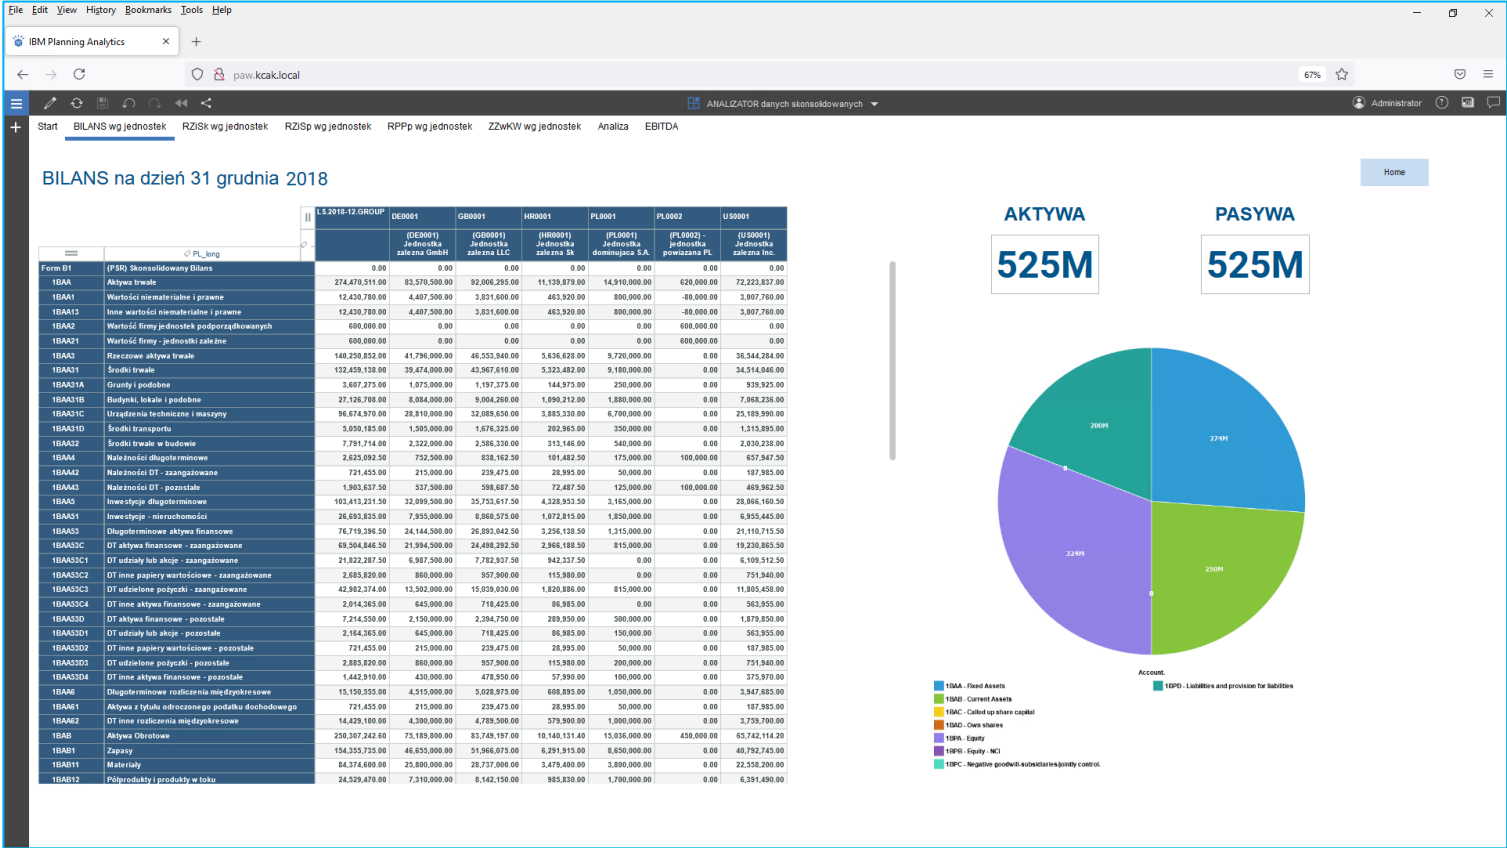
File Edit View History Bookmarks Tools Help

IBM Planning Analytics

paw.kcak.local

67%

ANALIZATOR danych skonsolidowanych

Administrator

Start BILANS wg jednostek RZiSk wg jednostek RZiSp wg jednostek RPPp wg jednostek ZZwKW wg jednostek Analiza EBITDA

BILANS na dzień 31 grudnia 2018

Home

| | PL_long | LS.2018-12.GROUP | DE0001 (DE0001) Jednostka zalezna GmbH | GB0001 (GB0001) Jednostka zalezna LLC | HR0001 (HR0001) Jednostka zalezna Sk | PL0001 (PL0001) Jednostka dominujaca S.A. | PL0002 (PL0002) - jednostka powiazana PL | US0001 (US0001) Jednostka zalezna Inc. |
|---|---|---|---|---|---|---|---|---|
| Form B1 | (PSR) Skonsolidowany Bilans | 0.00 | 0.00 | 0.00 | 0.00 | 0.00 | 0.00 | 0.00 |
| 1BAA | Aktywa trwałe | 274,470,511.00 | 83,570,500.00 | 92,006,295.00 | 11,139,879.00 | 14,910,000.00 | 620,000.00 | 72,223,837.00 |
| 1BAA1 | Wartości niematerialne i prawne | 12,430,780.00 | 4,407,500.00 | 3,831,600.00 | 463,920.00 | 800,000.00 | -80,000.00 | 3,007,760.00 |
| 1BAA13 | Inne wartości niematerialne i prawne | 12,430,780.00 | 4,407,500.00 | 3,831,600.00 | 463,920.00 | 800,000.00 | -80,000.00 | 3,007,760.00 |
| 1BAA2 | Wartość firmy jednostek podporządkowanych | 600,000.00 | 0.00 | 0.00 | 0.00 | 0.00 | 600,000.00 | 0.00 |
| 1BAA21 | Wartość firmy - jednostki zależne | 600,000.00 | 0.00 | 0.00 | 0.00 | 0.00 | 600,000.00 | 0.00 |
| 1BAA3 | Rzeczowe aktywa trwałe | 140,250,852.00 | 41,796,000.00 | 46,553,940.00 | 5,636,628.00 | 9,720,000.00 | 0.00 | 36,544,284.00 |
| 1BAA31 | Środki trwałe | 132,459,138.00 | 39,474,000.00 | 43,967,610.00 | 5,323,482.00 | 9,180,000.00 | 0.00 | 34,514,046.00 |
| 1BAA31A | Grunty i podobne | 3,607,275.00 | 1,075,000.00 | 1,197,375.00 | 144,975.00 | 250,000.00 | 0.00 | 939,925.00 |
| 1BAA31B | Budynki, lokale i podobne | 27,126,708.00 | 8,084,000.00 | 9,004,260.00 | 1,090,212.00 | 1,880,000.00 | 0.00 | 7,068,236.00 |
| 1BAA31C | Urządzenia techniczne i maszyny | 96,674,970.00 | 28,810,000.00 | 32,089,650.00 | 3,885,330.00 | 6,700,000.00 | 0.00 | 25,189,990.00 |
| 1BAA31D | Środki transportu | 5,050,185.00 | 1,505,000.00 | 1,676,325.00 | 202,965.00 | 350,000.00 | 0.00 | 1,315,895.00 |
| 1BAA32 | Środki trwałe w budowie | 7,791,714.00 | 2,322,000.00 | 2,586,330.00 | 313,146.00 | 540,000.00 | 0.00 | 2,030,238.00 |
| 1BAA4 | Należności długoterminowe | 2,625,092.50 | 752,500.00 | 838,162.50 | 101,482.50 | 175,000.00 | 100,000.00 | 657,947.50 |
| 1BAA42 | Należności DT - zaangażowane | 721,455.00 | 215,000.00 | 239,475.00 | 28,995.00 | 50,000.00 | 0.00 | 187,985.00 |
| 1BAA43 | Należności DT - pozostałe | 1,903,637.50 | 537,500.00 | 598,687.50 | 72,487.50 | 125,000.00 | 100,000.00 | 469,962.50 |
| 1BAA5 | Inwestycje długoterminowe | 103,413,231.50 | 32,099,500.00 | 35,753,617.50 | 4,328,953.50 | 3,165,000.00 | 0.00 | 28,066,160.50 |
| 1BAA51 | Inwestycje - nieruchomości | 26,693,835.00 | 7,955,000.00 | 8,860,575.00 | 1,072,815.00 | 1,850,000.00 | 0.00 | 6,955,445.00 |
| 1BAA53 | Długoterminowe aktywa finansowe | 76,719,396.50 | 24,144,500.00 | 26,893,042.50 | 3,256,138.50 | 1,315,000.00 | 0.00 | 21,110,715.50 |
| 1BAA53C | DT aktywa finansowe - zaangażowane | 69,504,846.50 | 21,994,500.00 | 24,498,292.50 | 2,966,188.50 | 815,000.00 | 0.00 | 19,230,865.50 |
| 1BAA53C1 | DT udziały lub akcje - zaangażowane | 21,822,287.50 | 6,987,500.00 | 7,782,937.50 | 942,337.50 | 0.00 | 0.00 | 6,109,512.50 |
| 1BAA53C2 | DT inne papiery wartościowe - zaangażowane | 2,685,820.00 | 860,000.00 | 957,900.00 | 115,980.00 | 0.00 | 0.00 | 751,940.00 |
| 1BAA53C3 | DT udzielone pożyczki - zaangażowane | 42,982,374.00 | 13,502,000.00 | 15,039,030.00 | 1,820,886.00 | 815,000.00 | 0.00 | 11,805,458.00 |
| 1BAA53C4 | DT inne aktywa finansowe - zaangażowane | 2,014,365.00 | 645,000.00 | 718,425.00 | 86,985.00 | 0.00 | 0.00 | 563,955.00 |
| 1BAA53D | DT aktywa finansowe - pozostałe | 7,214,550.00 | 2,150,000.00 | 2,394,750.00 | 289,950.00 | 500,000.00 | 0.00 | 1,879,850.00 |
| 1BAA53D1 | DT udziały lub akcje - pozostałe | 2,164,365.00 | 645,000.00 | 718,425.00 | 86,985.00 | 150,000.00 | 0.00 | 563,955.00 |
| 1BAA53D2 | DT inne papiery wartościowe - pozostałe | 721,455.00 | 215,000.00 | 239,475.00 | 28,995.00 | 50,000.00 | 0.00 | 187,985.00 |
| 1BAA53D3 | DT udzielone pożyczki - pozostałe | 2,885,820.00 | 860,000.00 | 957,900.00 | 115,980.00 | 200,000.00 | 0.00 | 751,940.00 |
| 1BAA53D4 | DT inne aktywa finansowe - pozostałe | 1,442,910.00 | 430,000.00 | 478,950.00 | 57,990.00 | 100,000.00 | 0.00 | 375,970.00 |
| 1BAA6 | Długoterminowe rozliczenia międzyokresowe | 15,150,555.00 | 4,515,000.00 | 5,028,975.00 | 608,895.00 | 1,050,000.00 | 0.00 | 3,947,685.00 |
| 1BAA61 | Aktywa z tytułu odroczonego podatku dochodowego | 721,455.00 | 215,000.00 | 239,475.00 | 28,995.00 | 50,000.00 | 0.00 | 187,985.00 |
| 1BAA62 | DT inne rozliczenia międzyokresowe | 14,429,100.00 | 4,300,000.00 | 4,789,500.00 | 579,900.00 | 1,000,000.00 | 0.00 | 3,759,700.00 |
| 1BAB | Aktywa Obrotowe | 250,307,242.60 | 75,189,800.00 | 83,749,197.00 | 10,140,131.40 | 15,036,000.00 | 450,000.00 | 65,742,114.20 |
| 1BAB1 | Zapasy | 154,355,735.00 | 46,655,000.00 | 51,966,075.00 | 6,291,915.00 | 8,650,000.00 | 0.00 | 40,792,745.00 |
| 1BAB11 | Materiały | 84,374,600.00 | 25,800,000.00 | 28,737,000.00 | 3,479,400.00 | 3,800,000.00 | 0.00 | 22,558,200.00 |
| 1BAB12 | Półprodukty i produkty w toku | 24,529,470.00 | 7,310,000.00 | 8,142,150.00 | 985,830.00 | 1,700,000.00 | 0.00 | 6,391,490.00 |

AKTYWA
525M

PASYWA
525M

200M
274M
324M
250M

Account
1BAA - Fixed Assets
1BAB - Current Assets
1BAC - Called up share capital
1BAD - Own shares
1BPA - Equity
1BPB - Equity - NCI
1BPC - Negative goodwill-subsidiaries/jointly control.
1BPD - Liabilities and provision for liabilities